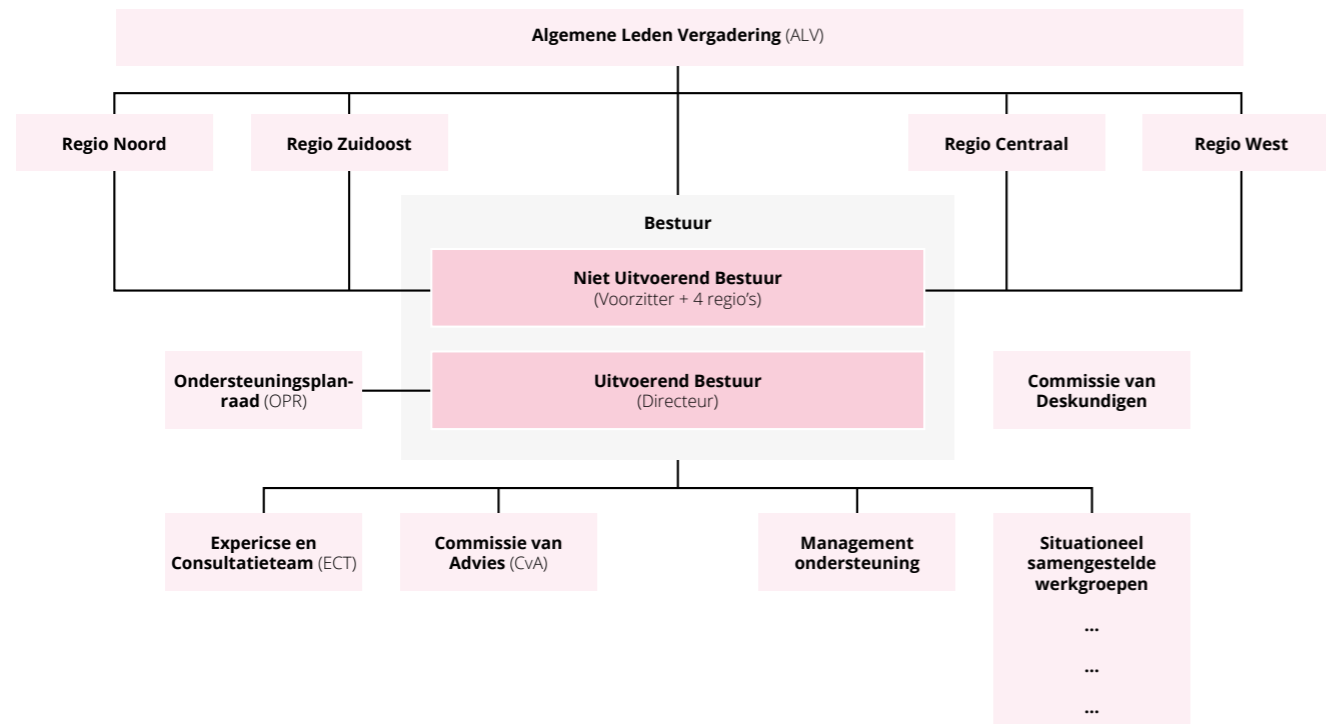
Algemene Leden Vergadering (ALV)

Regio Noord

Regio Zuidoost

Regio Centraal

Regio West

Bestuur

Niet Uitvoerend Bestuur
(Voorzitter + 4 regio's)

Ondersteuningsplanraad (OPR)

Uitvoerend Bestuur
(Directeur)

Commissie van Deskundigen

Expericse en Consultatieteam (ECT)

Commissie van Advies (CvA)

Management ondersteuning

Situationeel samengestelde werkgroepen

...

...

...